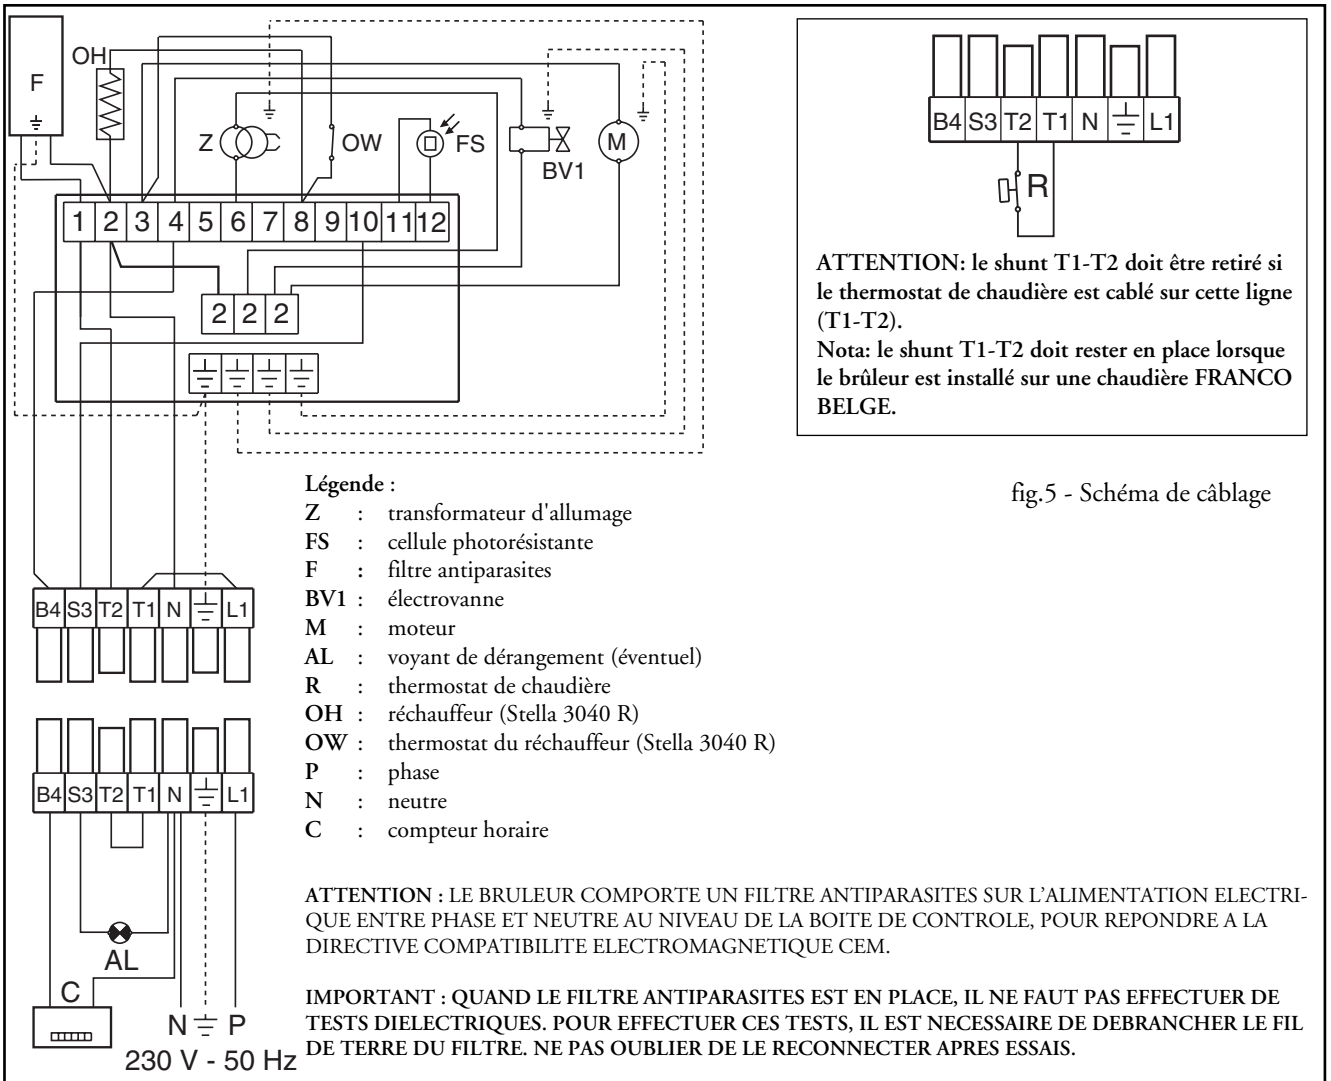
F
OH
Z
OW
FS
BV1
M

1 2 3 4 5 6 7 8 9 10 11 12

2 2 2

B4 S3 T2 T1 N ⏚ L1

R

ATTENTION: le shunt T1-T2 doit être retiré si le thermostat de chaudière est cablé sur cette ligne (T1-T2).
Nota: le shunt T1-T2 doit rester en place lorsque le brûleur est installé sur une chaudière FRANCO BELGE.

fig.5 - Schéma de câblage

Légende :
Z : transformateur d'allumage
FS : cellule photorésistante
F : filtre antiparasites
BV1 : électrovanne
M : moteur
AL : voyant de dérangement (éventuel)
R : thermostat de chaudière
OH : réchauffeur (Stella 3040 R)
OW : thermostat du réchauffeur (Stella 3040 R)
P : phase
N : neutre
C : compteur horaire

B4 S3 T2 T1 N ⏚ L1

B4 S3 T2 T1 N ⏚ L1

AL

C

N ⏚ P
230 V - 50 Hz

ATTENTION : LE BRULEUR COMPORTE UN FILTRE ANTIPARASITES SUR L'ALIMENTATION ELECTRIQUE ENTRE PHASE ET NEUTRE AU NIVEAU DE LA BOITE DE CONTROLE, POUR REPONDRE A LA DIRECTIVE COMPATIBILITE ELECTROMAGNETIQUE CEM.

IMPORTANT : QUAND LE FILTRE ANTIPARASITES EST EN PLACE, IL NE FAUT PAS EFFECTUER DE TESTS DIELECTRIQUES. POUR EFFECTUER CES TESTS, IL EST NECESSAIRE DE DEBRANCHER LE FIL DE TERRE DU FILTRE. NE PAS OUBLIER DE LE RECONNECTER APRES ESSAIS.